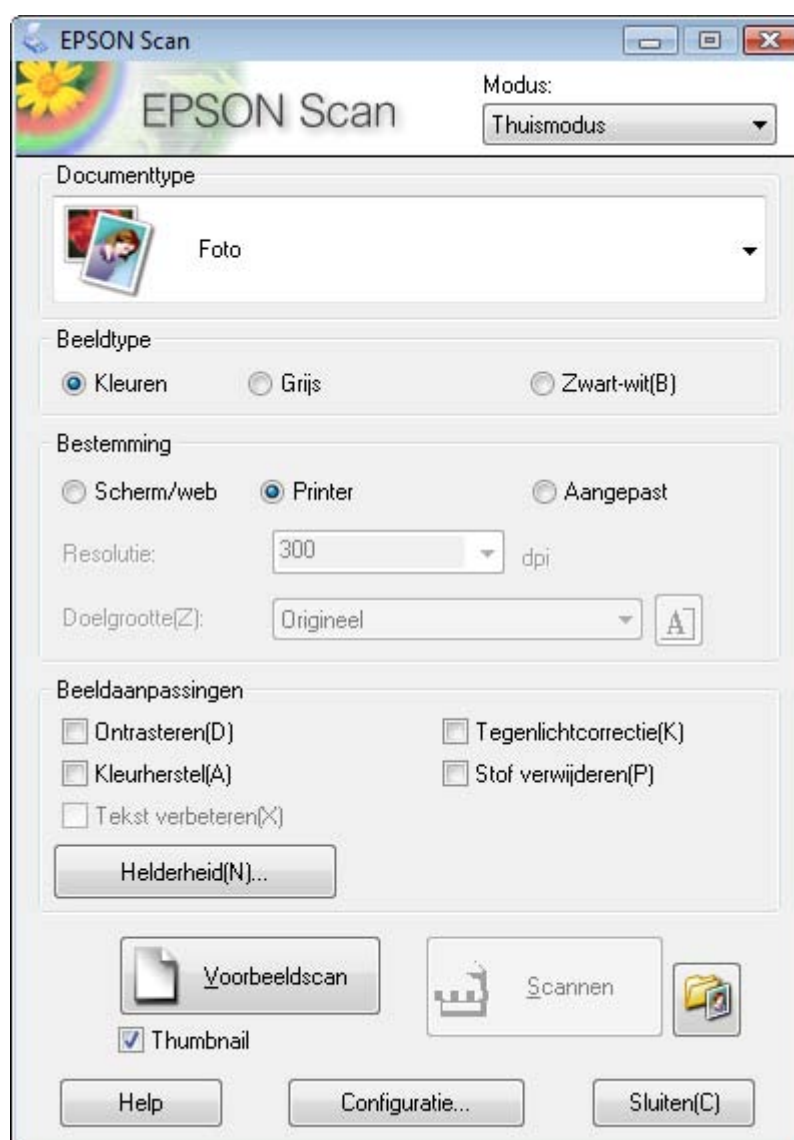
EPSON Scan

EPSON Scan

Modus:
Thuismodus

Documenttype

Foto

Beeldtype

Kleuren
Grijs
Zwart-wit(B)

Bestemming

Scherm/web
Printer
Aangepast

Resolutie: 300 dpi

Doelgrootte(Z): Origineel

Beeldaanpassingen

Ontrasteren(D)
Tegenlichtcorrectie(K)
Kleurherstel(A)
Stof verwijderen(P)
Tekst verbeteren(X)

Helderheid(N)...

Voorbeeldscan
Scannen

Thumbnail

Help
Configuratie...
Sluiten(C)